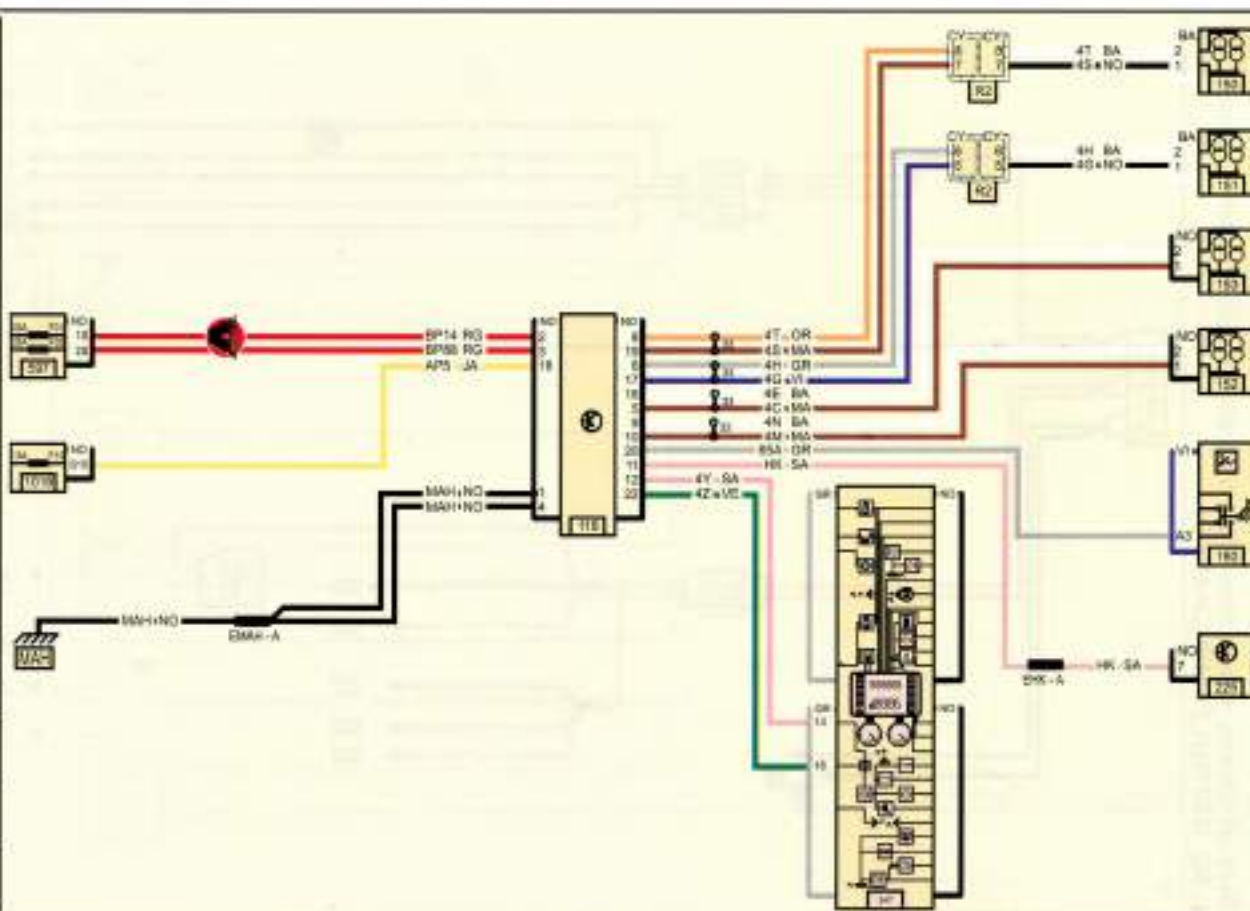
CY CY
R2
4T BA
4S+NO
BA
2
1
150

CY CY
R2
4H BA
4G+NO
BA
2
1
151

NO
153

NO
152

NO
18
28
597

BP14 RG
BP60 RG
AP5 JA

NO
2
3
18

NO
1016

MAH+NO
MAH+NO
1
4

118

NO
4
15
6
17
16
3
9
10
20
11
12
22

4T OR
4S+MA
4H GR
4G+VI
4E BA
4C+MA
4N BA
4M+MA
65A GR
HK SA
4Y SA
4Z+VE

VI
A3
160

MAH+NO
EMAH-A
MAH

GR
14
15
NO
NO
247

EHK-A
HK-SA
NO
7
225